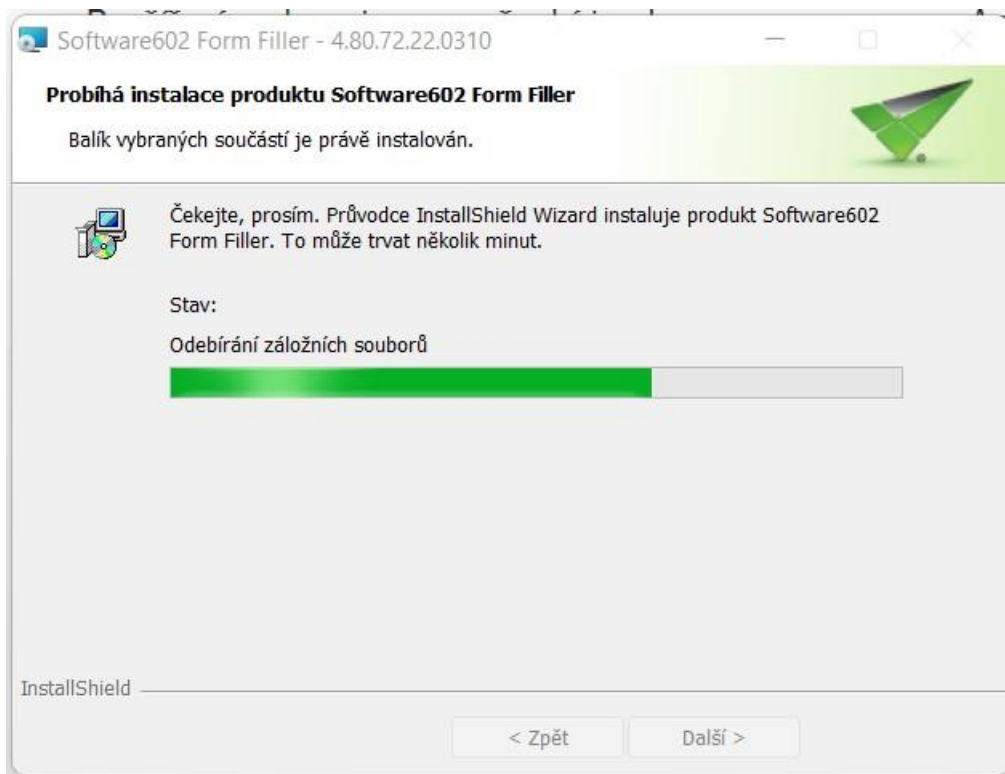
Software602 Form Filler - 4.80.72.22.0310

Probíhá instalace produktu Software602 Form Filler

Balík vybraných součástí je právě instalován.

Čekejte, prosím. Průvodce InstallShield Wizard instaluje produkt Software602 Form Filler. To může trvat několik minut.

Stav:

Odebírání záložních souborů

InstallShield

< Zpět

Další >